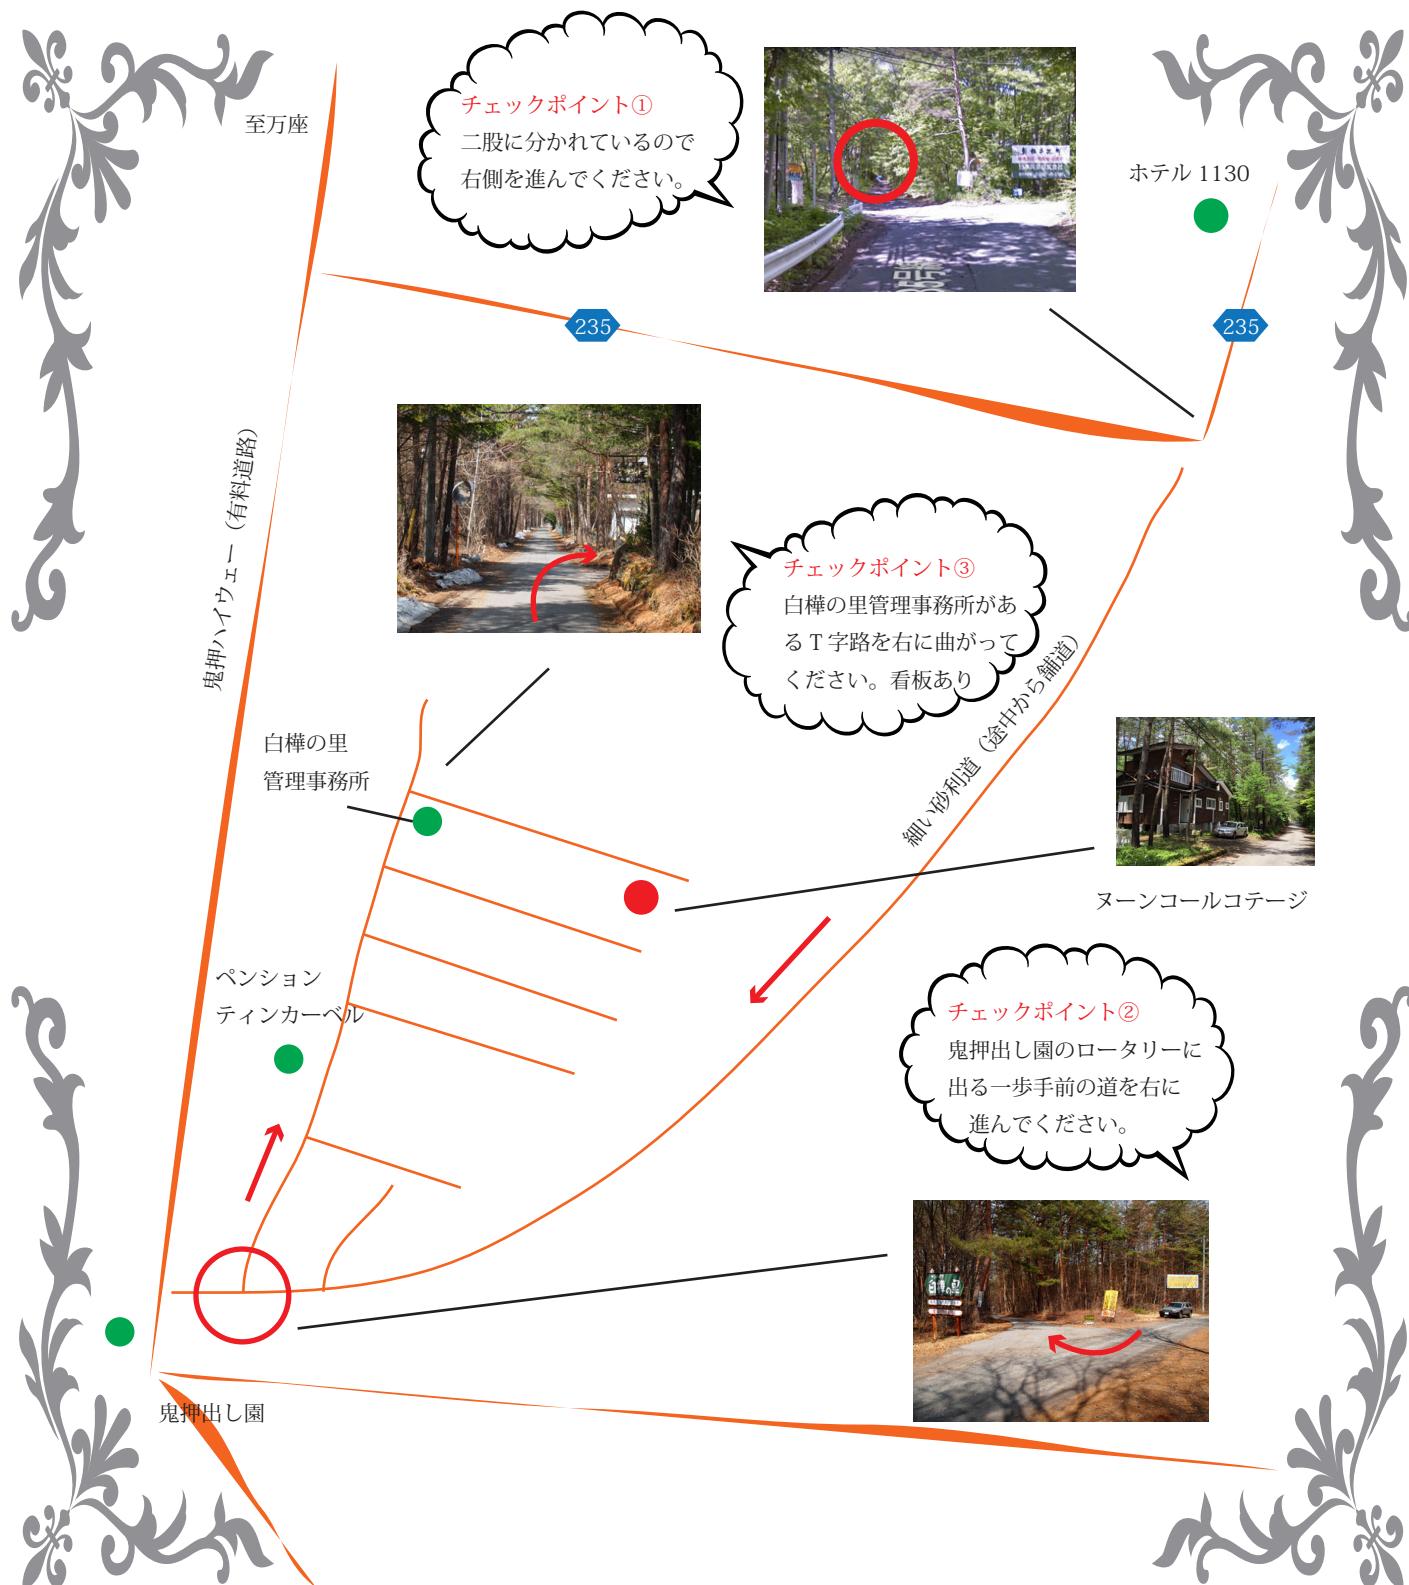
至万座

チェックポイント①
二股に分かれているので右側を進んでください。

ホテル 1130

235

235

鬼押ハイウェー（有料道路）

チェックポイント③
白樺の里管理事務所があるＴ字路を右に曲がってください。看板あり

細い砂利道（途中から舗道）

白樺の里
管理事務所

ヌーンコールコテージ

ペンション
ティンカーベル

チェックポイント②
鬼押出し園のロータリーに出る一歩手前の道を右に進んでください。

鬼押出し園